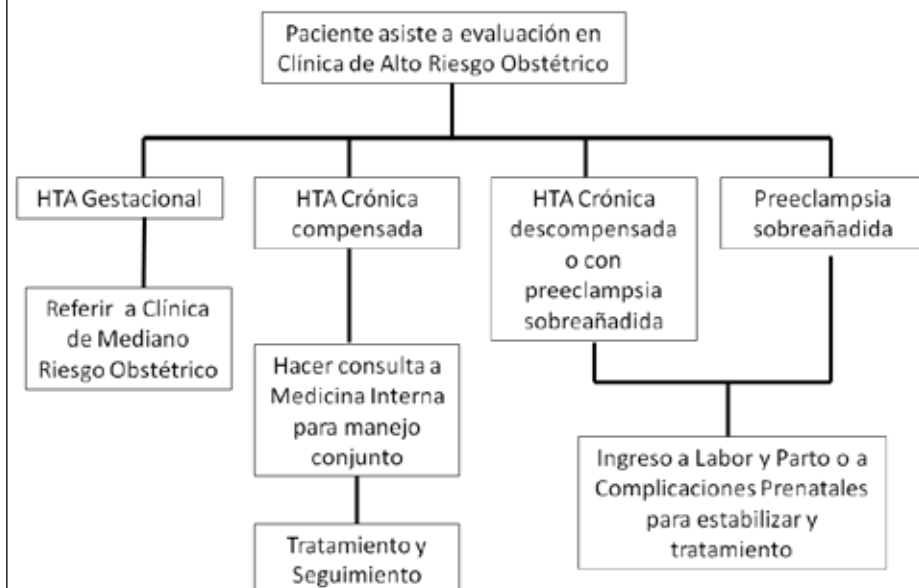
Paciente asiste a evaluación en Clínica de Alto Riesgo Obstétrico

HTA Gestacional

HTA Crónica compensada

HTA Crónica descompensada o con preeclampsia sobreañadida

Preeclampsia sobreañadida

Referir a Clínica de Mediano Riesgo Obstétrico

Hacer consulta a Medicina Interna para manejo conjunto

Tratamiento y Seguimiento

Ingreso a Labor y Parto o a Complicaciones Prenatales para estabilizar y tratamiento